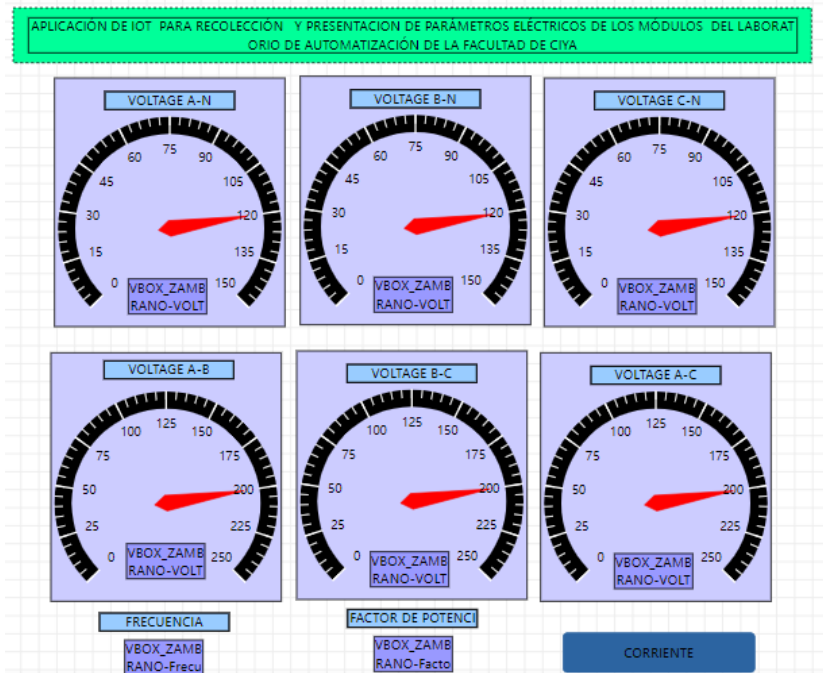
APLICACIÓN DE IOT PARA RECOLECCIÓN Y PRESENTACION DE PARÁMETROS ELÉCTRICOS DE LOS MÓDULOS DEL LABORATORIO DE AUTOMATIZACIÓN DE LA FACULTAD DE CIYA

VOLTAGE A-N
0 15 30 45 60 75 90 105 120 135 150
VBOX_ZAMBRANO-VOLT

VOLTAGE B-N
0 15 30 45 60 75 90 105 120 135 150
VBOX_ZAMBRANO-VOLT

VOLTAGE C-N
0 15 30 45 60 75 90 105 120 135 150
VBOX_ZAMBRANO-VOLT

VOLTAGE A-B
0 25 50 75 100 125 150 175 200 225 250
VBOX_ZAMBRANO-VOLT

VOLTAGE B-C
0 25 50 75 100 125 150 175 200 225 250
VBOX_ZAMBRANO-VOLT

VOLTAGE A-C
0 25 50 75 100 125 150 175 200 225 250
VBOX_ZAMBRANO-VOLT

FRECUENCIA
VBOX_ZAMBRANO-Frecu

FACTOR DE POTENCI
VBOX_ZAMBRANO-Facto

CORRIENTE